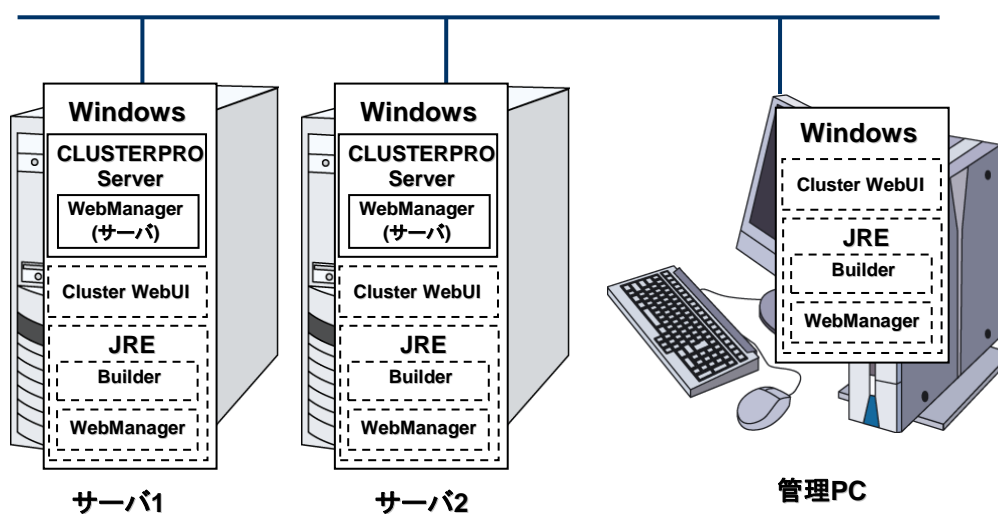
Windows
CLUSTERPRO Server
WebManager (サーバ)
Cluster WebUI
JRE
Builder
WebManager

Windows
CLUSTERPRO Server
WebManager (サーバ)
Cluster WebUI
JRE
Builder
WebManager

Windows
Cluster WebUI
JRE
Builder
WebManager

サーバ1
サーバ2
管理PC